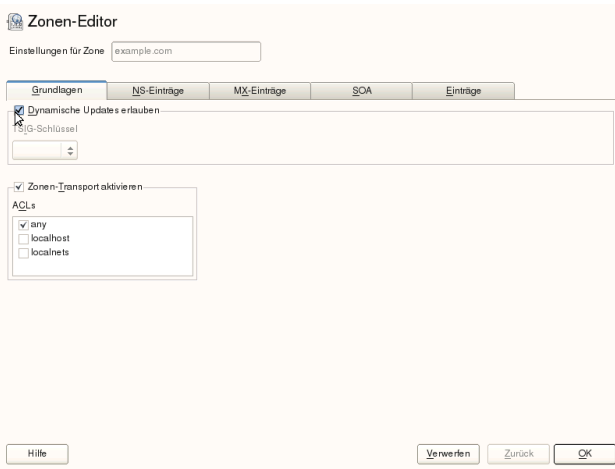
Zonen-Editor

Einstellungen für Zone example.com

Grundlagen | NS-Einträge | MX-Einträge | SOA | Einträge

Dynamische Updates erlauben

TSIG-Schlüssel

Zonen-Transport aktivieren

ACLs

any
localhost
localnets

Hilfe

Verwerfen Zurück OK